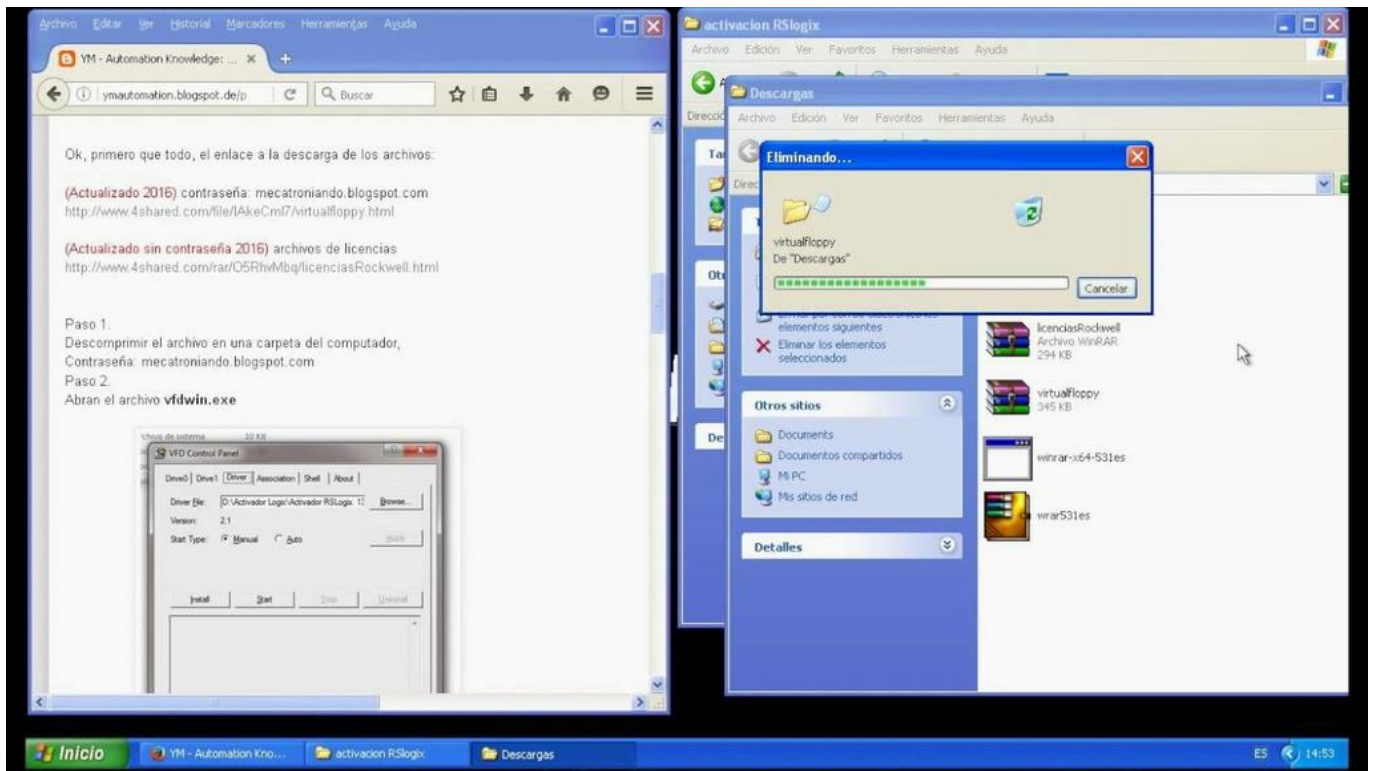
Archivo Editar Ver Historial Marcadores Herramientas Ayuda

YM - Automation Knowledge: ... ×

ymautomation.blogspot.de/p

Buscar

Ok, primero que todo, el enlace a la descarga de los archivos:

(Actualizado 2016) contraseña: mecatroniando.blogspot.com
http://www.4shared.com/file/lAkeCml7/virtualfloppy.html

(Actualizado sin contraseña 2016) archivos de licencias
http://www.4shared.com/rar/O5RhvMbq/licenciasRockwell.html

Paso 1.
Descomprimir el archivo en una carpeta del computador,
Contraseña: mecatroniando.blogspot.com
Paso 2.
Abran el archivo **vfdwin.exe**

VFD Control Panel

Drive0 | Drive1 | Driver | Association | Shell | About |

Driver File: D:\Activador Logix\Activador RSLogix 1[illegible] Browse...

Version: 2.1

Start Type: Manual Auto Apply

Install Start Stop Uninstal

activacion RSlogix

Archivo Edición Ver Favoritos Herramientas Ayuda

Descargas

Archivo Edición Ver Favoritos Herramientas Ayuda

Eliminando...

virtualfloppy
De "Descargas"

Cancelar

elementos siguientes

Eliminar los elementos seleccionados

Otros sitios

Documents
Documentos compartidos
Mi PC
Mis sitios de red

Detalles

licenciasRockwell
Archivo WinRAR
294 KB

virtualfloppy
345 KB

winrar-x64-531es

wrar531es

Inicio

YM - Automation Kno...

activacion RSlogix

Descargas

ES 14:53